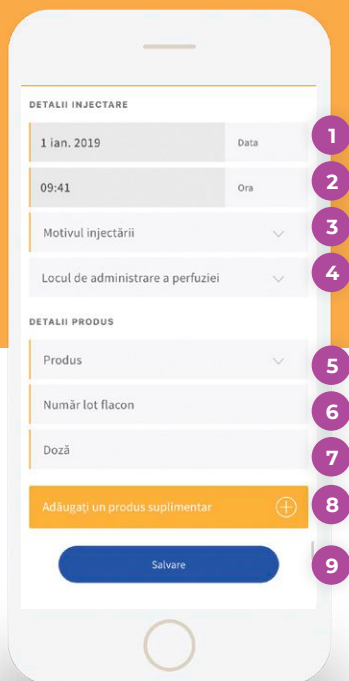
DETALII INJECTARE

1 ian. 2019 Data

1

09:41 Ora

2

Motivul injectării

3

Locul de administrare a perfuziei

4

DETALII PRODUS

Produs

5

Număr lot flacon

6

Doză

7

Adăugați un produs suplimentar

8

Salvare

9